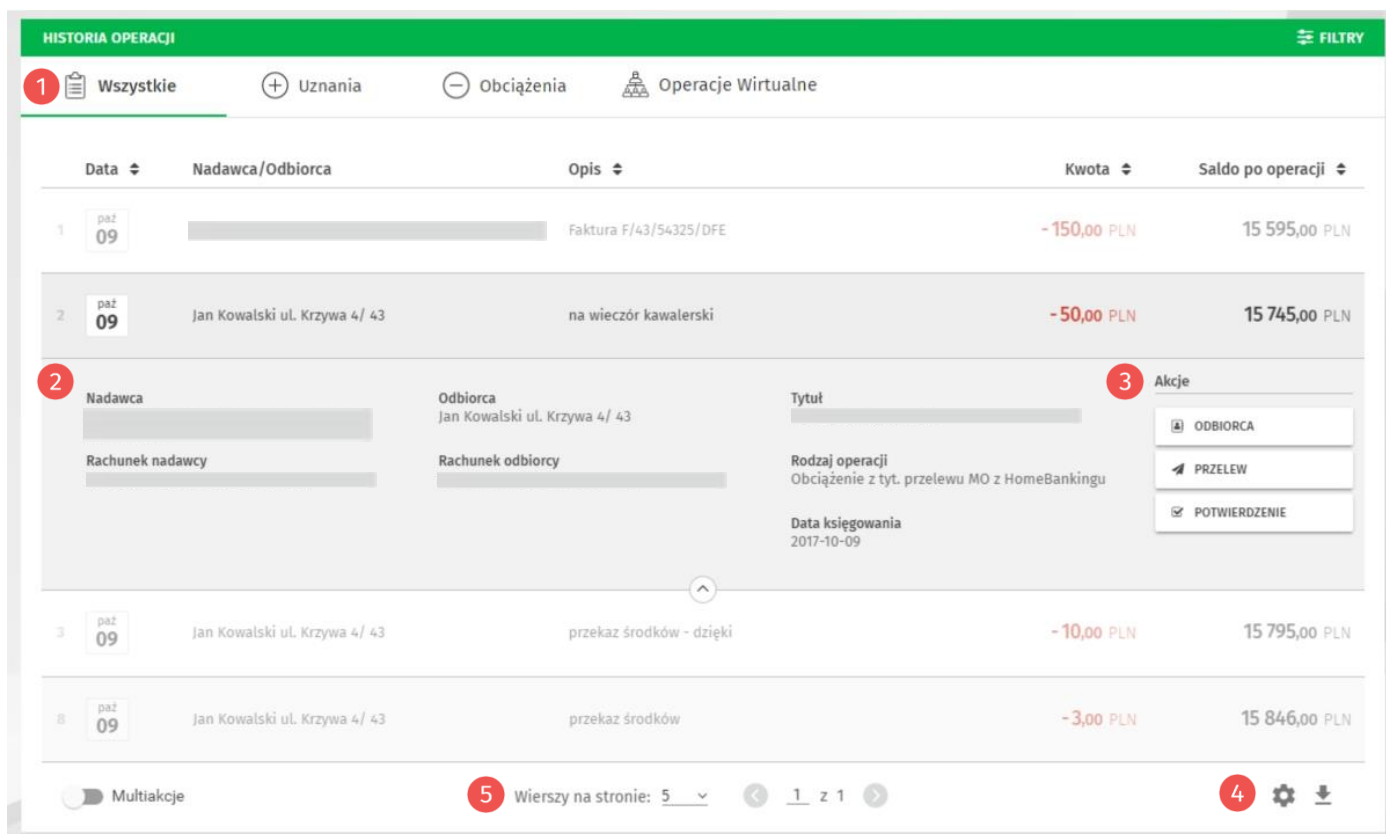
HISTORIA OPERACJI

FILTRY

1 Wszystkie

Uznania

Obciążenia

Operacje Wirtualne

| | Data | Nadawca/Odbiorca | Opis | Kwota | Saldo po operacji |
|---|---|---|---|---|---|
| 1 | paź 09 | | Faktura F/43/54325/DFE | - 150,00 PLN | 15 595,00 PLN |
| 2 | paź 09 | Jan Kowalski ul. Krzywa 4/ 43 | na wieczór kawalerski | - 50,00 PLN | 15 745,00 PLN |

2

Nadawca

Rachunek nadawcy

Odbiorca
Jan Kowalski ul. Krzywa 4/ 43

Rachunek odbiorcy

Tytuł

Rodzaj operacji
Obciążenie z tyt. przelewu MO z HomeBankingu

Data księgowania
2017-10-09

3 Akcje

ODBIORCA

PRZELEW

POTWIERDZENIE

| | Data | Nadawca/Odbiorca | Opis | Kwota | Saldo po operacji |
|---|---|---|---|---|---|
| 3 | paź 09 | Jan Kowalski ul. Krzywa 4/ 43 | przekaz środków - dzięki | - 10,00 PLN | 15 795,00 PLN |
| 8 | paź 09 | Jan Kowalski ul. Krzywa 4/ 43 | przekaz środków | - 3,00 PLN | 15 846,00 PLN |

Multiakcje

5 Wierszy na stronie: 5

1 z 1

4